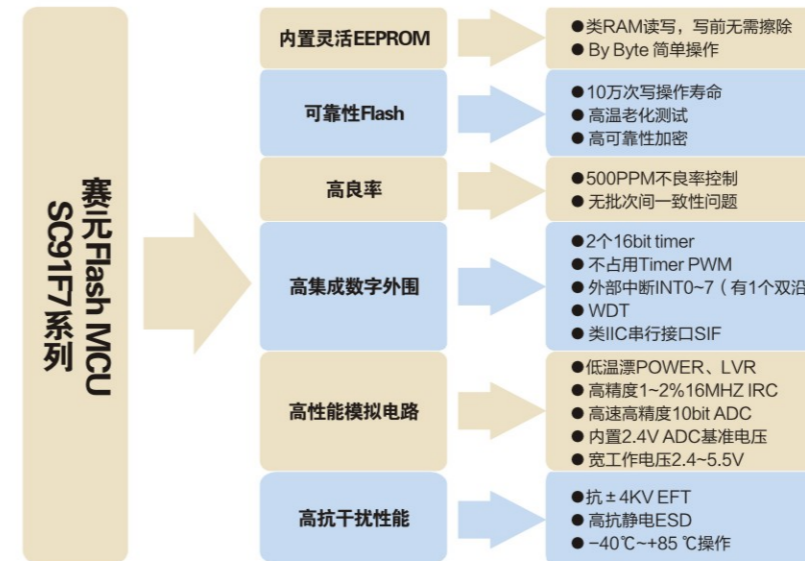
赛元Flash MCU SC91F7系列

内置灵活EEPROM
●类RAM读写，写前无需擦除
● By Byte 简单操作

可靠性Flash
●10万次写操作寿命
● 高温老化测试
● 高可靠性加密

高良率
●500PPM不良率控制
● 无批次间一致性问题

高集成数字外围
●2个16bit timer
● 不占用Timer PWM
● 外部中断INT0~7（有1个双沿
● WDT
● 类IIC串行接口SIF

高性能模拟电路
●低温漂POWER、LVR
● 高精度1~2%16MHZ IRC
● 高速高精度10bit ADC
● 内置2.4V ADC基准电压
● 宽工作电压2.4~5.5V

高抗干扰性能
●抗±4KV EFT
● 高抗静电ESD
● −40℃~+85 ℃操作